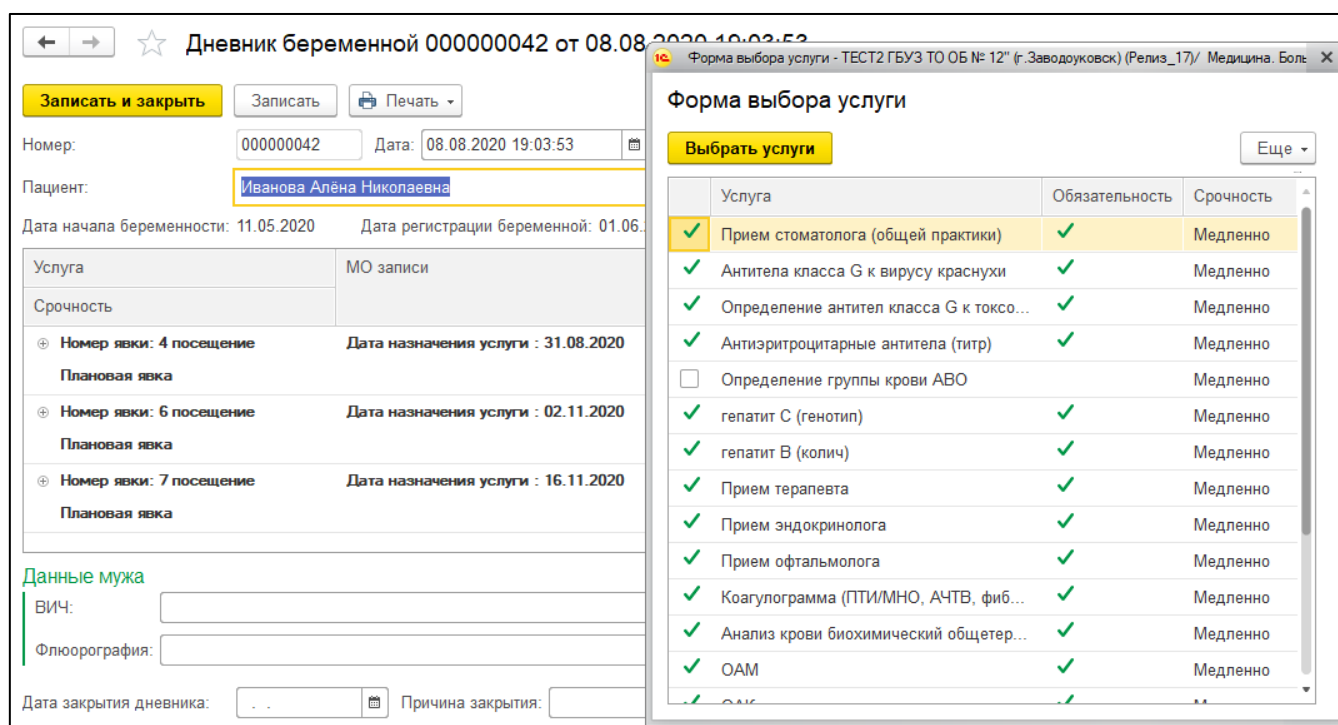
Дневник беременной 000000042 от 08.08.2020 19:03:53

Записать и закрыть | Записать | Печать

Номер: 000000042 Дата: 08.08.2020 19:03:53

Пациент: Иванова Алёна Николаевна

Дата начала беременности: 11.05.2020 Дата регистрации беременной: 01.06.

| Услуга | МО записи |
|---|---|
| Срочность | |
| Номер явки: 4 посещение Плановая явка | Дата назначения услуги : 31.08.2020 |
| Номер явки: 6 посещение Плановая явка | Дата назначения услуги : 02.11.2020 |
| Номер явки: 7 посещение Плановая явка | Дата назначения услуги : 16.11.2020 |

Данные мужа

ВИЧ:

Флюорография:

Дата закрытия дневника: . . Причина закрытия:

Форма выбора услуги - ТЕСТ2 ГБУЗ ТО ОБ № 12" (г.Заводоуковск) (Релиз_17)/ Медицина. Боль

Форма выбора услуги

Выбрать услуги | Еще

| | Услуга | Обязательность | Срочность |
|---|---|---|---|
| ✓ | Прием стоматолога (общей практики) | ✓ | Медленно |
| ✓ | Антитела класса G к вирусу краснухи | ✓ | Медленно |
| ✓ | Определение антител класса G к токсо... | ✓ | Медленно |
| ✓ | Антиэритроцитарные антитела (титр) | ✓ | Медленно |
| | Определение группы крови АВО | | Медленно |
| ✓ | гепатит С (генотип) | ✓ | Медленно |
| ✓ | гепатит В (колич) | ✓ | Медленно |
| ✓ | Прием терапевта | ✓ | Медленно |
| ✓ | Прием эндокринолога | ✓ | Медленно |
| ✓ | Прием офтальмолога | ✓ | Медленно |
| ✓ | Коагулограмма (ПТИ/МНО, АЧТВ, фиб... | ✓ | Медленно |
| ✓ | Анализ крови биохимический общетер... | ✓ | Медленно |
| ✓ | ОАМ | ✓ | Медленно |
| ✓ | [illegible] | ✓ | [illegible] |